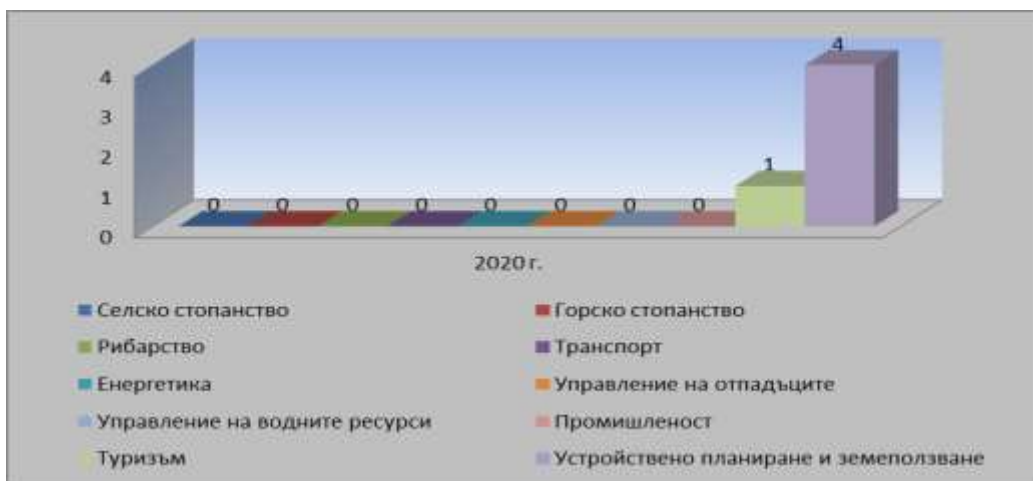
4
3
2
1
0

0 0 0 0 0 0 0 0 1 4

2020 г.

Селско стопанство
Горско стопанство
Рибарство
Транспорт
Енергетика
Управление на отпадъците
Управление на водните ресурси
Промишленост
Туризъм
Устройствено планиране и земеползване